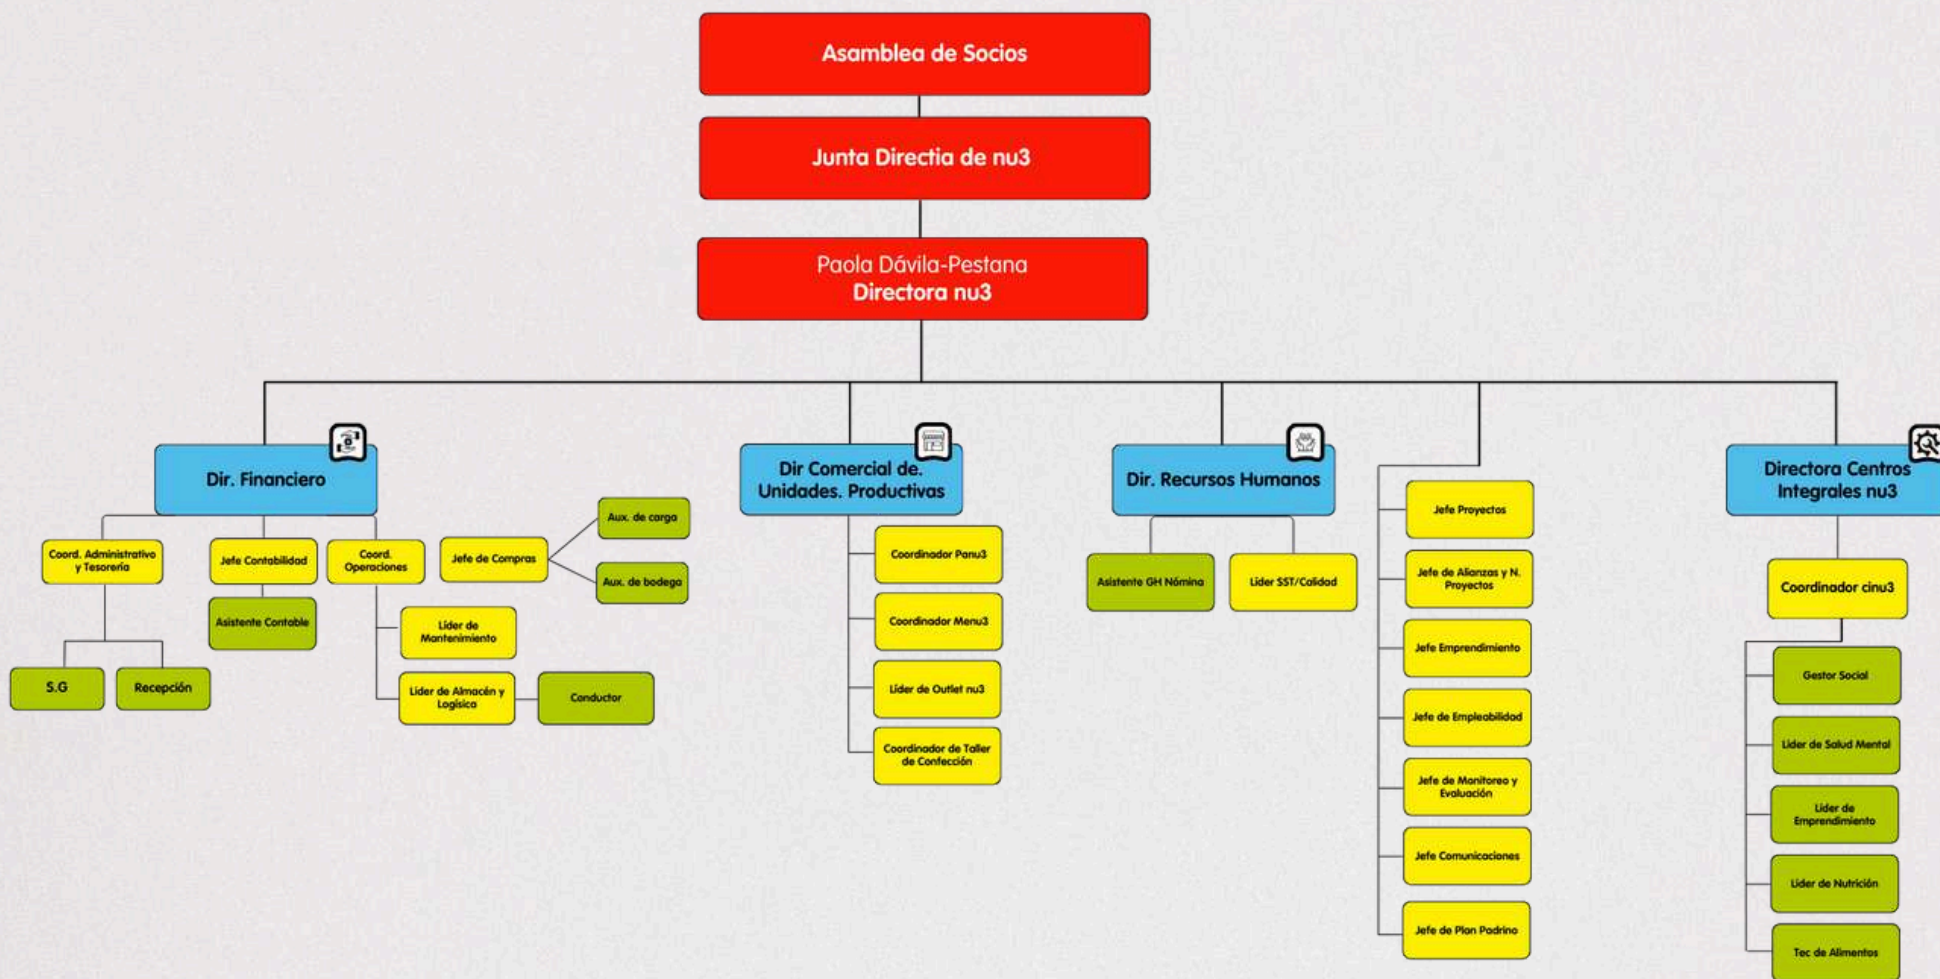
Asamblea de Socios

Junta Directia de nu3

Paola Dávila-Pestana
Directora nu3

Dir. Financiero

Coord. Administrativo y Tesorería

S.G

Recepción

Jefe Contabilidad

Asistente Contable

Coord. Operaciones

Jefe de Compras

Aux. de carga

Aux. de bodega

Líder de Mantenimiento

Líder de Almacén y Logística

Conductor

Dir Comercial de. Unidades. Productivas

Coordinador Panu3

Coordinador Menu3

Líder de Outlet nu3

Coordinador de Taller de Confección

Dir. Recursos Humanos

Asistente GH Nómina

Líder SST/Calidad

Jefe Proyectos

Jefe de Alianzas y N. Proyectos

Jefe Emprendimiento

Jefe de Empleabilidad

Jefe de Monitoreo y Evaluación

Jefe Comunicaciones

Jefe de Plan Padrino

Directora Centros Integrales nu3

Coordinador cinu3

Gestor Social

Líder de Salud Mental

Líder de Emprendimiento

Líder de Nutrición

Tec de Alimentos